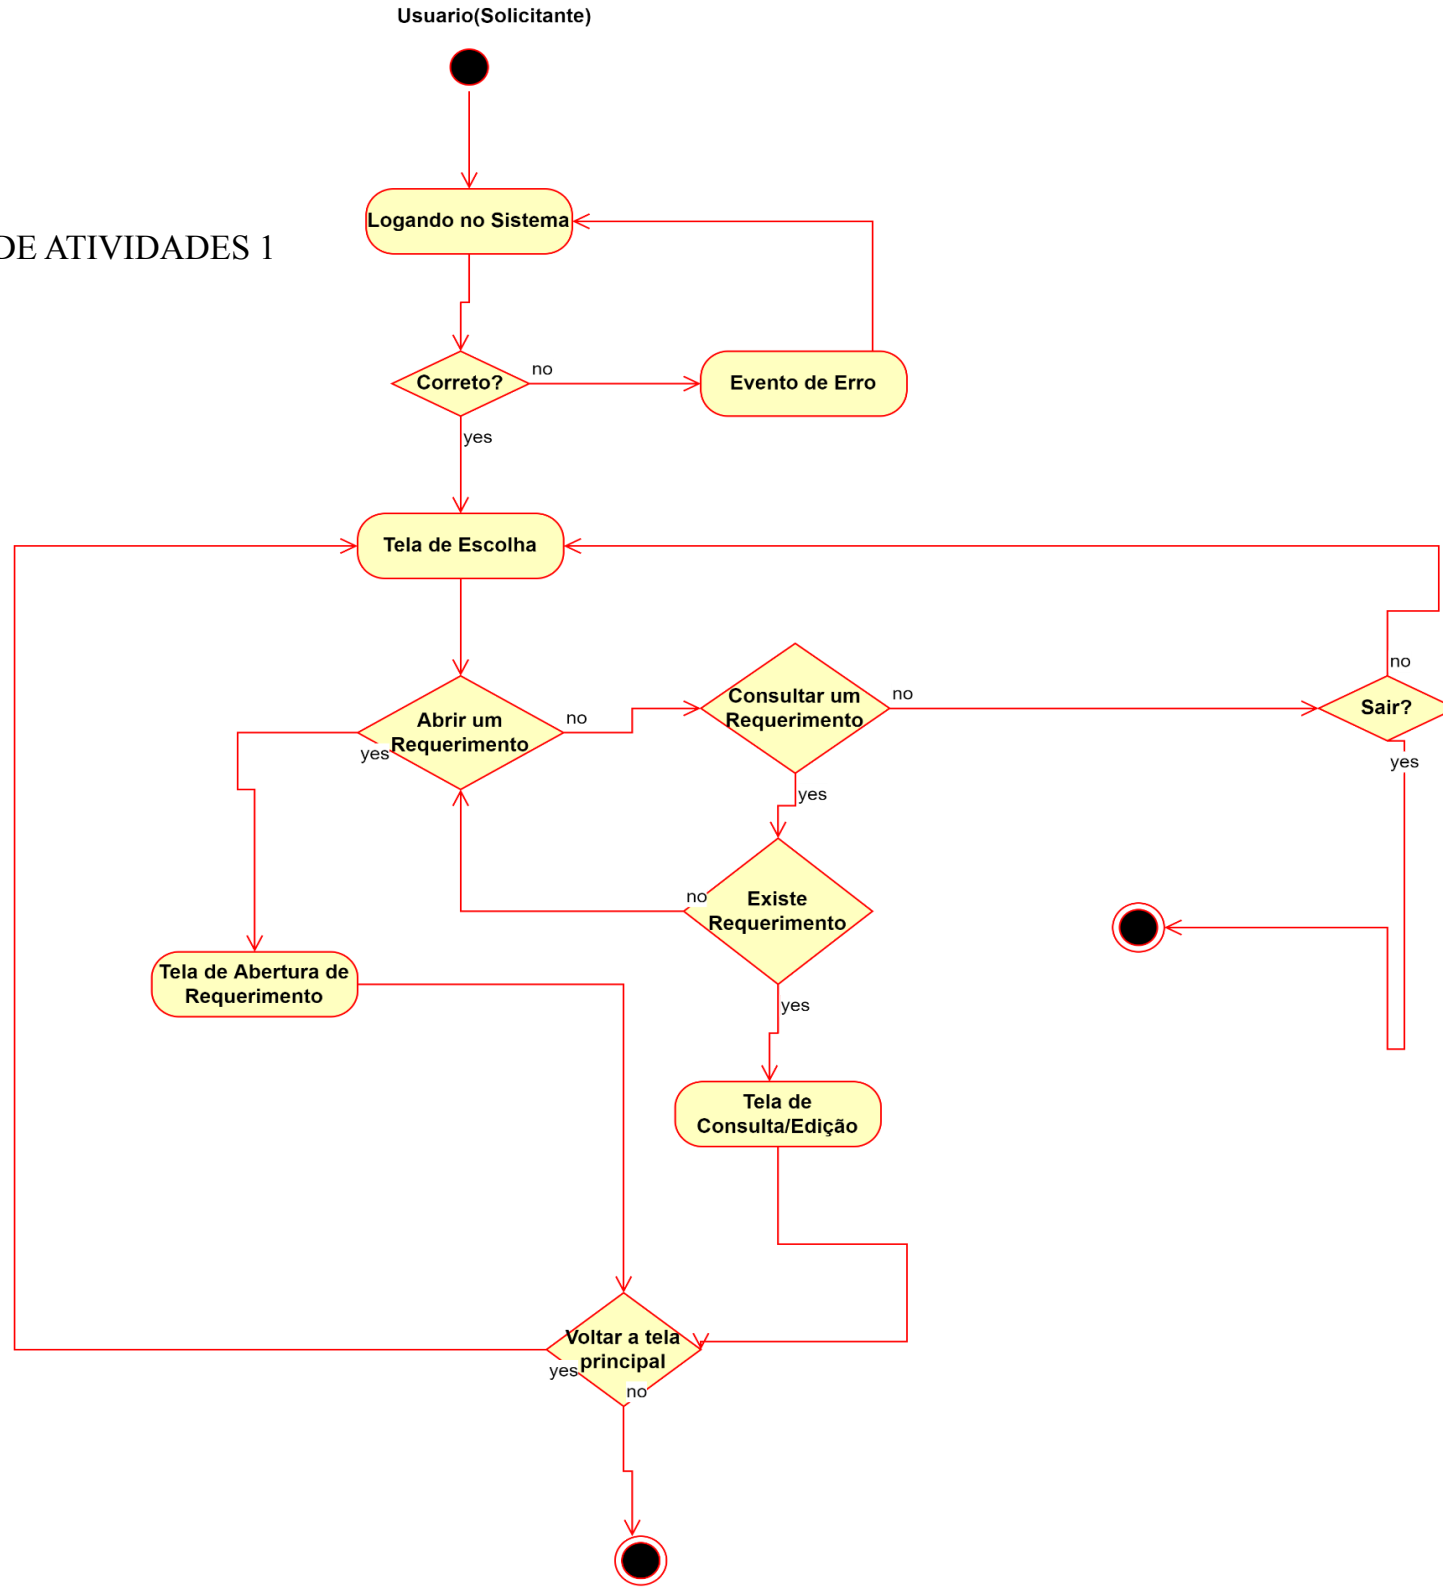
Usuario(Solicitante)

DE ATIVIDADES 1

Logando no Sistema

Correto?

no

Evento de Erro

yes

Tela de Escolha

Abrir um Requerimento

no

Consultar um Requerimento

no

no

Sair?

yes

yes

yes

no

Existe Requerimento

Tela de Abertura de Requerimento

yes

Tela de Consulta/Edição

Voltar a tela principal

yes

no